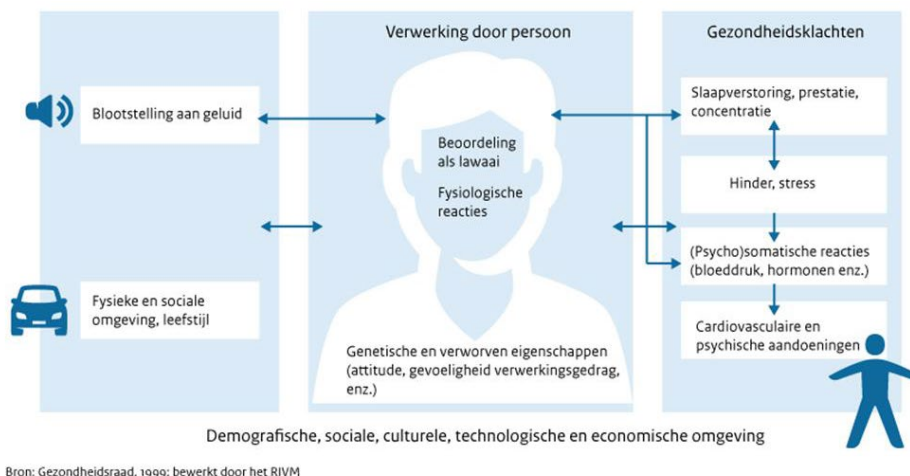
Verwerking door persoon

Gezondheidsklachten

Blootstelling aan geluid

Beoordeling als lawaai

Fysiologische reacties

Slaapverstoring, prestatie, concentratie

Hinder, stress

(Psycho)somatische reacties (bloeddruk, hormonen enz.)

Cardiovasculaire en psychische aandoeningen

Fysieke en sociale omgeving, leefstijl

Genetische en verworven eigenschappen (attitude, gevoeligheid verwerkingsgedrag, enz.)

Demografische, sociale, culturele, technologische en economische omgeving

Bron: Gezondheidsraad, 1999; bewerkt door het RIVM